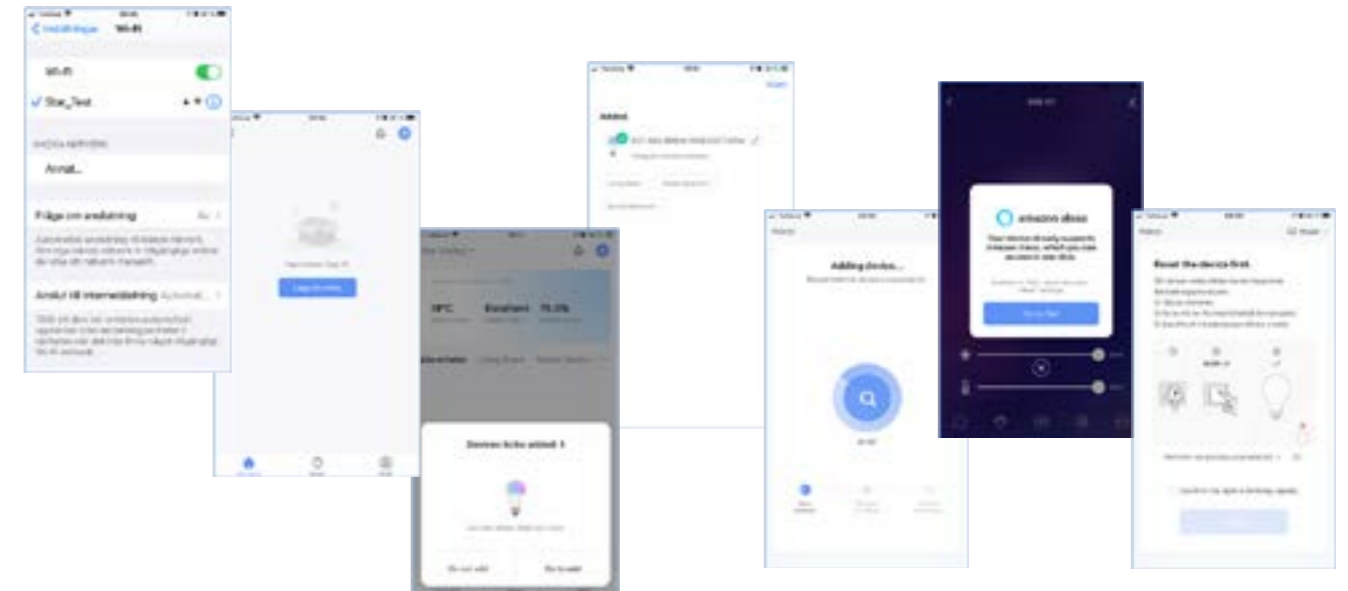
Inställningar Wi-Fi

Wi-Fi

Star_Test

Annat...

Fråga om anslutning

Anslut till internetdelning

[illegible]

Devices to be added: 1

Do not add

Go to add

Added

Adding device...

amazon alexa

Reset the device first.